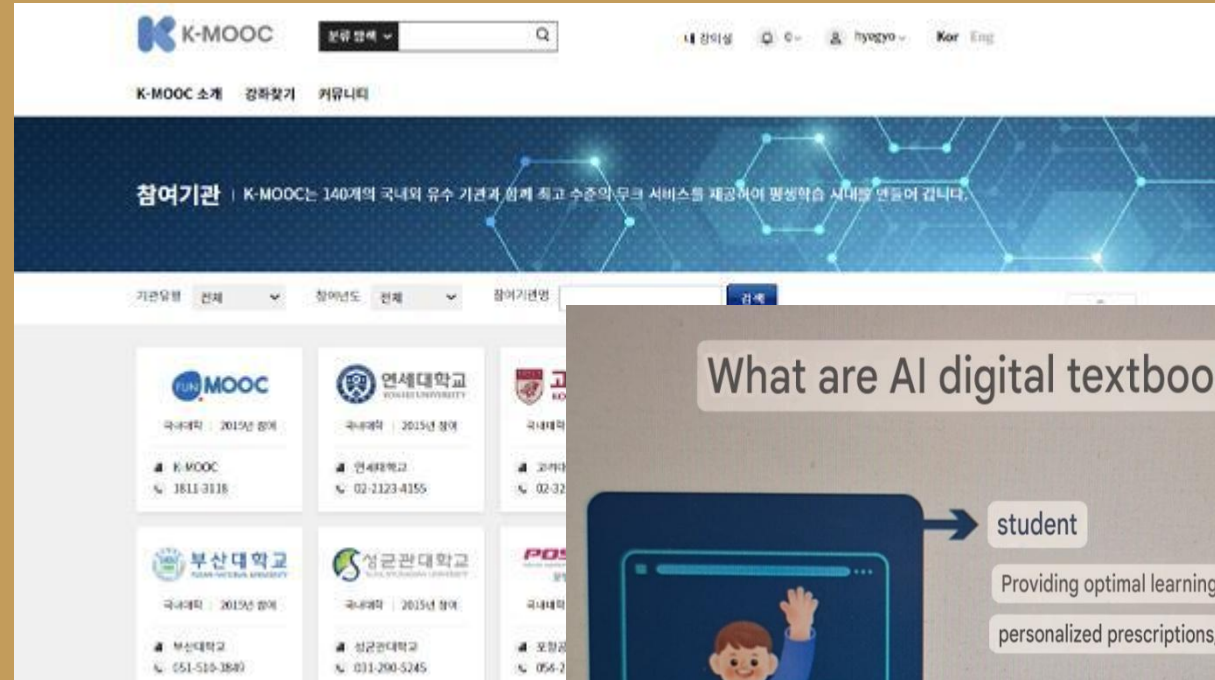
K-MOOC

분류 탐색

내 강의실 0 hyegyo Kor Eng

K-MOOC 소개 강좌찾기 커뮤니티

참여기관 | K-MOOC는 140개의 국내외 유수 기관과 함께 최고 수준의 무크 서비스를 제공하여 평생학습 시대를 만들어 갑니다.

기관유형 전체 참여년도 전체 참여기관명 검색

FUN MOOC
국내대학 | 2015년 참여
K-MOOC
1811-3118

연세대학교
YONSEI UNIVERSITY
국내대학 | 2015년 참여
연세대학교
02-2123-4155

고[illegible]
국내대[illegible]
고려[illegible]
02-32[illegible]

부산대학교
PUSAN NATIONAL UNIVERSITY
국내대학 | 2015년 참여
부산대학교
051-510-3849

성균관대학교
SUNGKYUNKWAN UNIVERSITY
국내대학 | 2015년 참여
성균관대학교
031-290-5245

POS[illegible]
국내대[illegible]
포항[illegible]
054-2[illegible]

What are AI digital textboo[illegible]

student

Providing optimal learning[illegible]

personalized prescriptions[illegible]